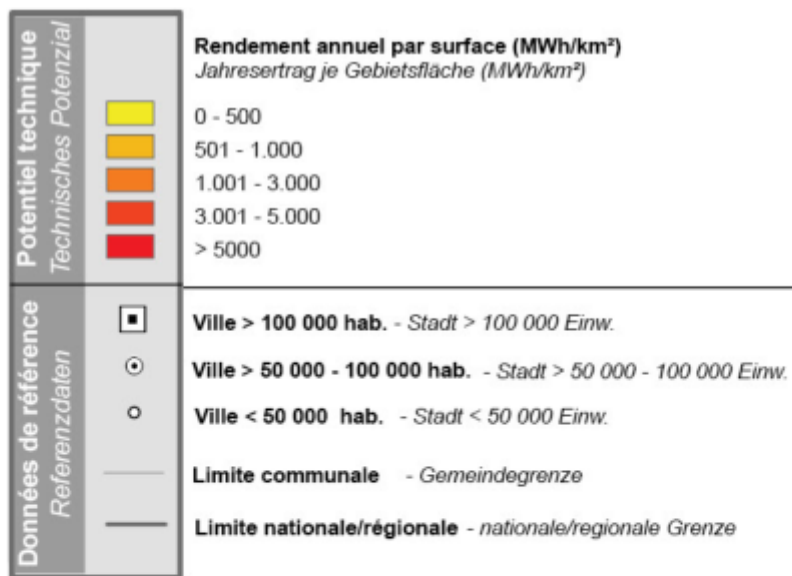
Potentiel technique
Technisches Potenzial

Rendement annuel par surface (MWh/km²)
Jahresertrag je Gebietsfläche (MWh/km²)

0 - 500
501 - 1.000
1.001 - 3.000
3.001 - 5.000
> 5000

Données de référence
Referenzdaten

Ville > 100 000 hab. - Stadt > 100 000 Einw.
Ville > 50 000 - 100 000 hab. - Stadt > 50 000 - 100 000 Einw.
Ville < 50 000 hab. - Stadt < 50 000 Einw.
Limite communale - Gemeindegrenze
Limite nationale/régionale - nationale/regionale Grenze